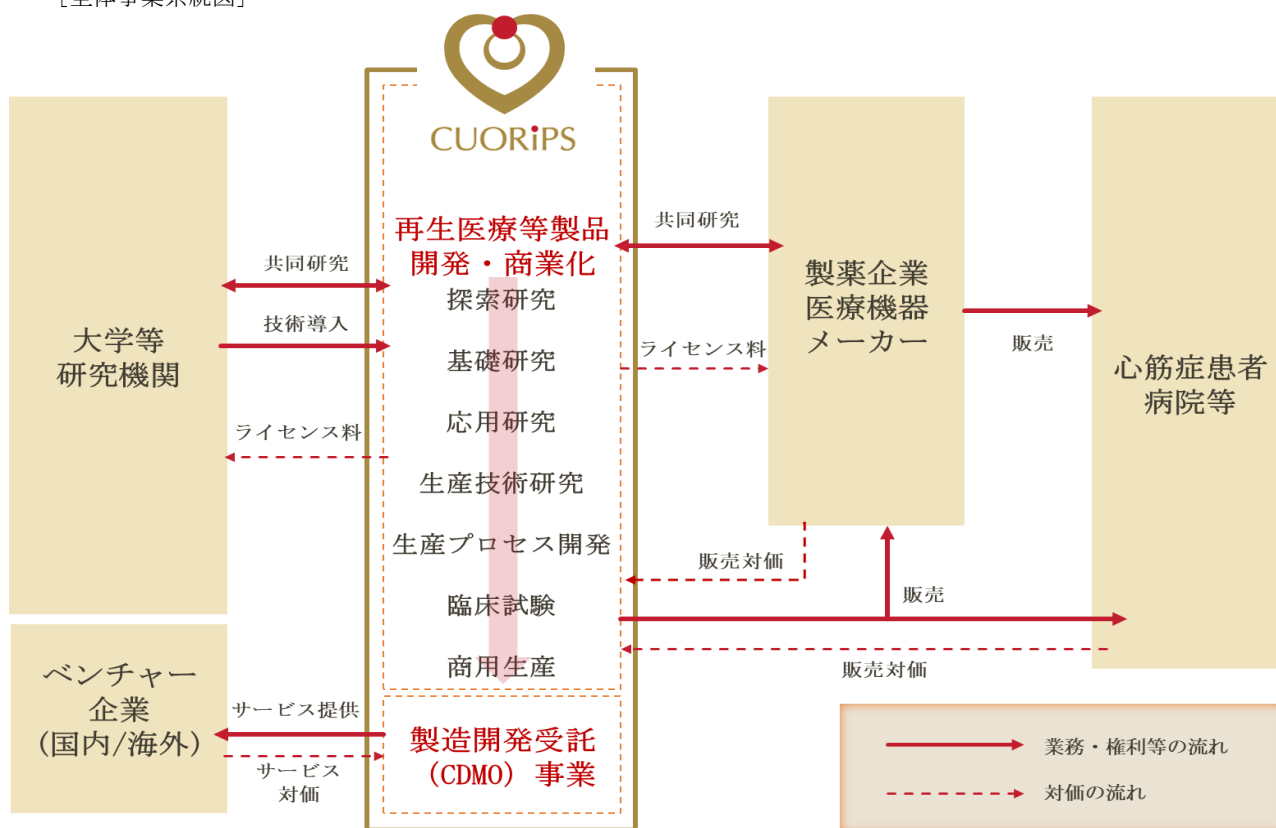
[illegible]

CUORiPS

再生医療等製品開発・商業化

探索研究

基礎研究

応用研究

生産技術研究

生産プロセス開発

臨床試験

商用生産

製造開発受託（CDMO）事業

大学等研究機関

共同研究

技術導入

ライセンス料

ベンチャー企業（国内/海外）

サービス提供

サービス対価

共同研究

ライセンス料

製薬企業医療機器メーカー

販売

心筋症患者病院等

販売対価

販売

販売対価

業務・権利等の流れ

対価の流れ